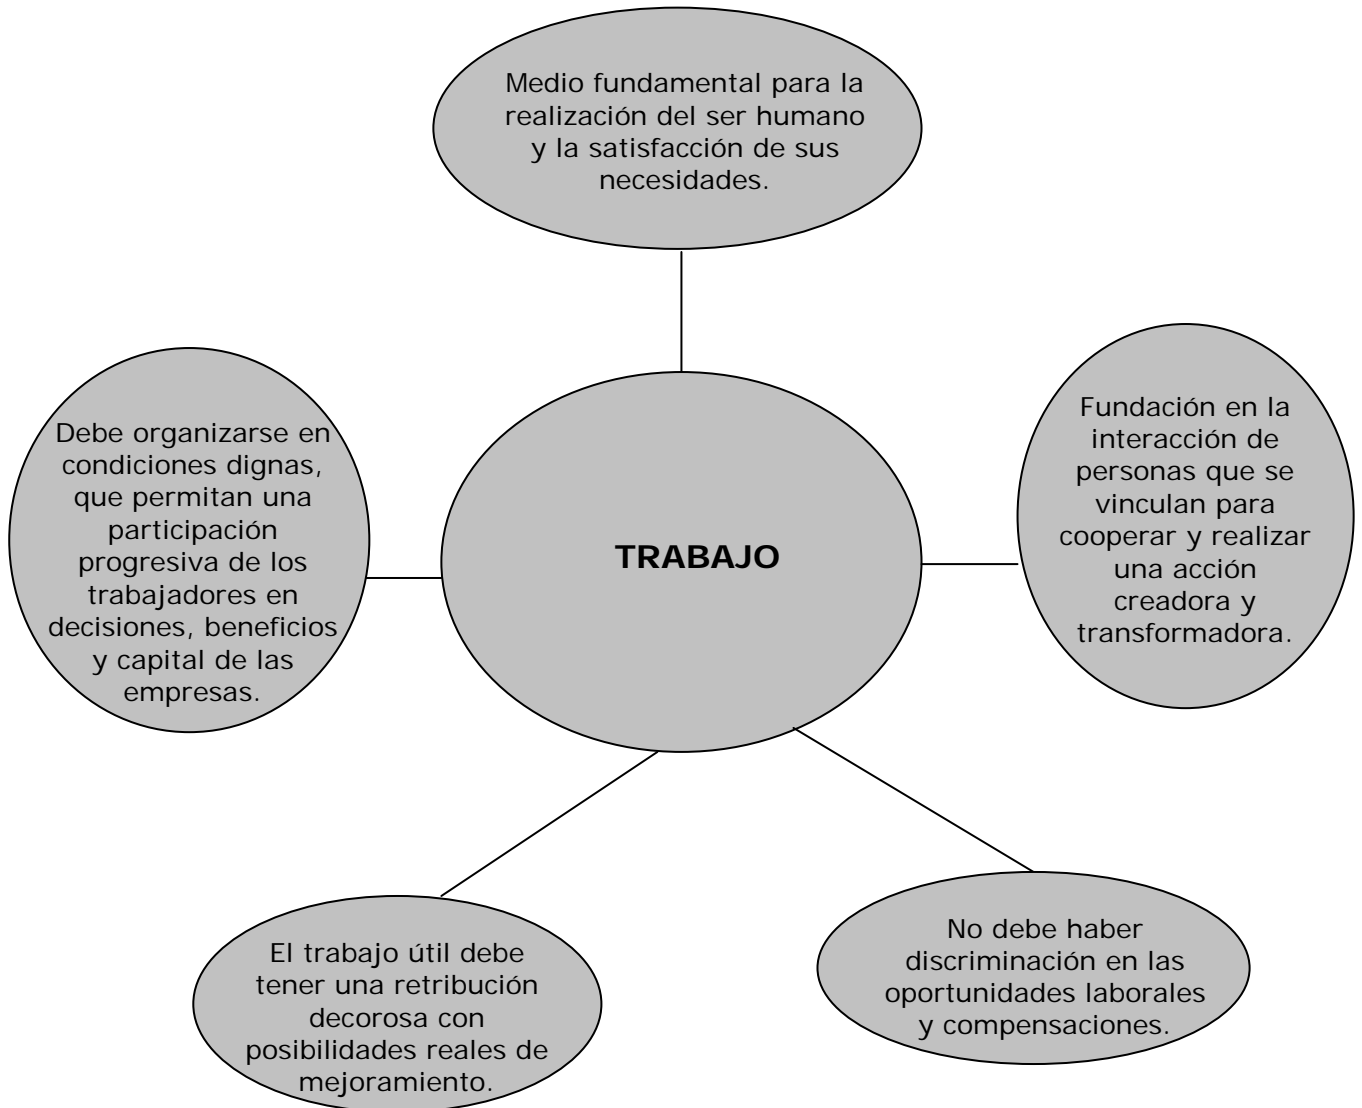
Medio fundamental para la realización del ser humano y la satisfacción de sus necesidades.

Debe organizarse en condiciones dignas, que permitan una participación progresiva de los trabajadores en decisiones, beneficios y capital de las empresas.

TRABAJO

Fundación en la interacción de personas que se vinculan para cooperar y realizar una acción creadora y transformadora.

El trabajo útil debe tener una retribución decorosa con posibilidades reales de mejoramiento.

No debe haber discriminación en las oportunidades laborales y compensaciones.